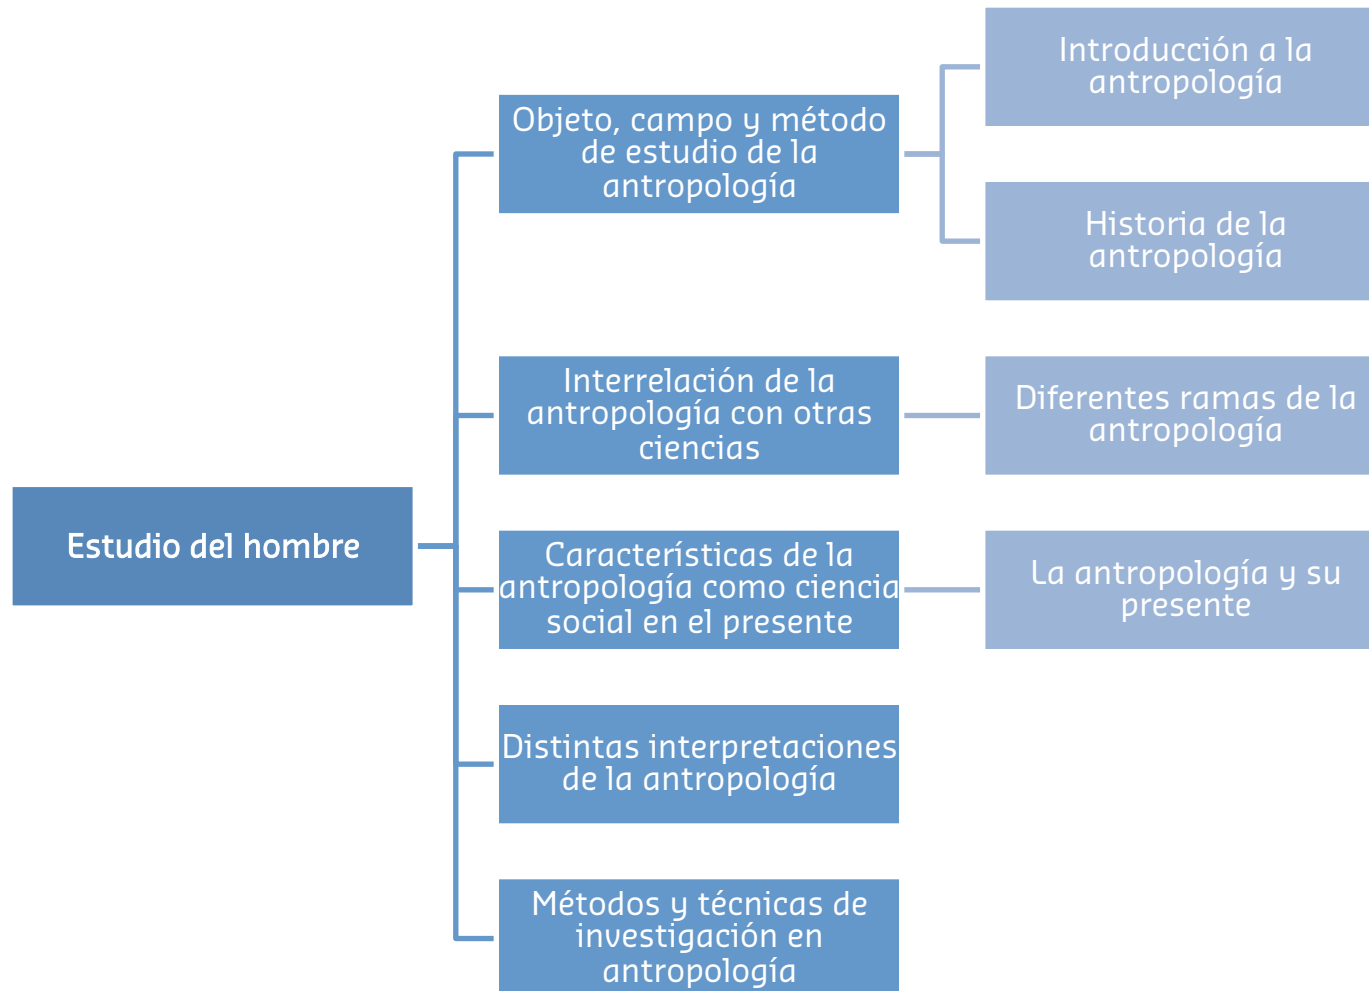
Estudio del hombre

Objeto, campo y método de estudio de la antropología

Introducción a la antropología

Historia de la antropología

Interrelación de la antropología con otras ciencias

Diferentes ramas de la antropología

Características de la antropología como ciencia social en el presente

La antropología y su presente

Distintas interpretaciones de la antropología

Métodos y técnicas de investigación en antropología